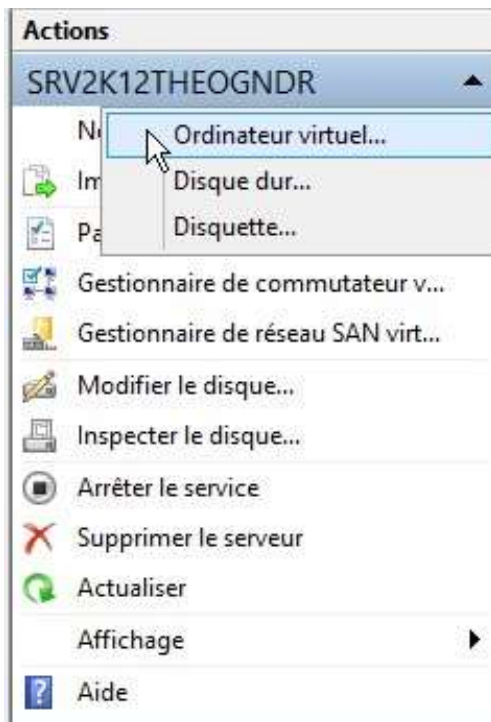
Actions

SRV2K12THEOGNDR

N

Im

Pa

Ordinateur virtuel...

Disque dur...

Disquette...

Gestionnaire de commutateur v...

Gestionnaire de réseau SAN virt...

Modifier le disque...

Inspecter le disque...

Arrêter le service

Supprimer le serveur

Actualiser

Affichage

Aide